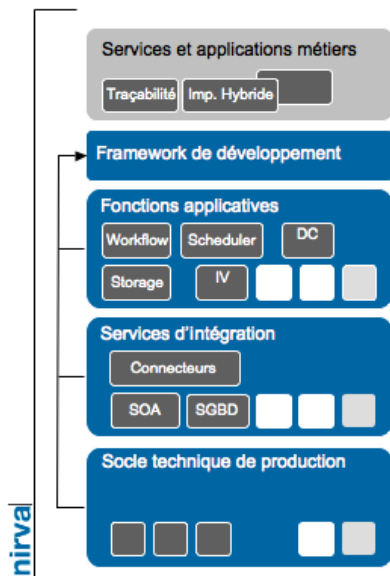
Services et applications métiers

Traçabilité

Imp. Hybride

Framework de développement

Fonctions applicatives

Workflow

Scheduler

DC

Storage

IV

Services d'intégration

Connecteurs

SOA

SGBD

Socle technique de production

nirva